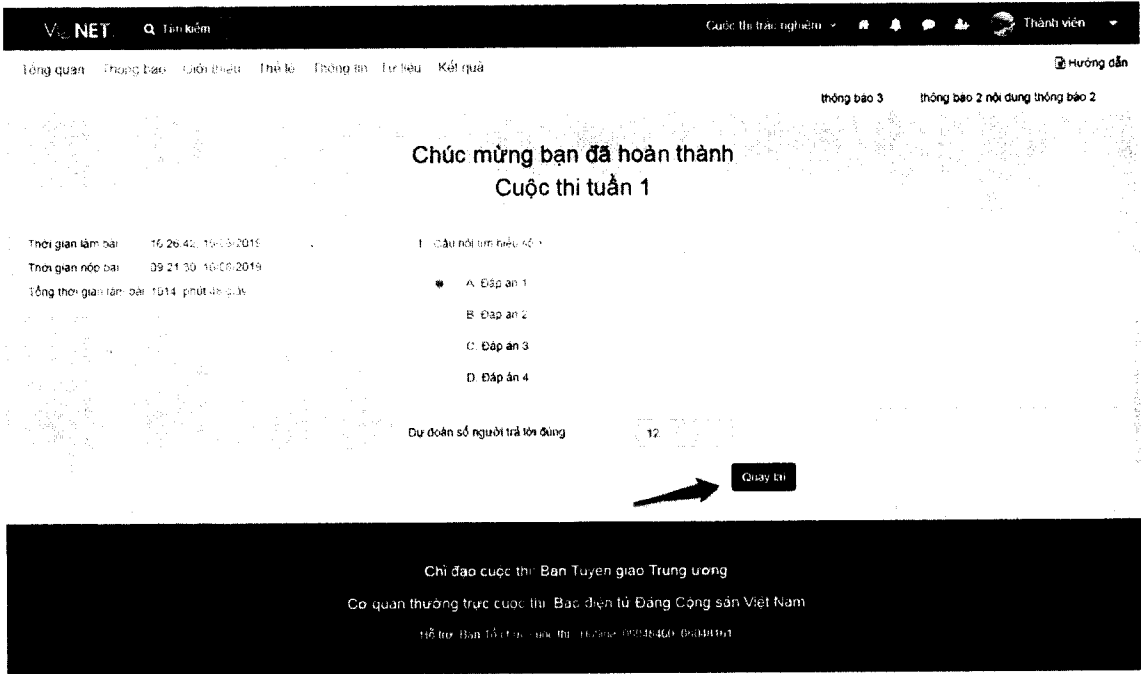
Vi NET Q Tìm kiếm

Cuộc thi trắc nghiệm Thành viên

Tổng quan Thông báo Giới thiệu Thể lệ Thông tin Tư liệu Kết quả

Hướng dẫn

thông báo 3 thông báo 2 nội dung thông báo 2

Chúc mừng bạn đã hoàn thành
Cuộc thi tuần 1

Thời gian làm bài 16:26:42, 15/03/2019
Thời gian nộp bài 09:21:30, 16/03/2019
Tổng thời gian làm bài 1014 phút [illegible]

1. Câu hỏi tìm hiểu số 1

A. Đáp án 1
B. Đáp án 2
C. Đáp án 3
D. Đáp án 4

Dự đoán số người trả lời đúng 12

Quay lại

Chỉ đạo cuộc thi: Ban Tuyên giáo Trung ương
Cơ quan thường trực cuộc thi: Báo điện tử Đảng Cộng sản Việt Nam
Hỗ trợ: Ban Tổ chức cuộc thi. Hotline: 0934640 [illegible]